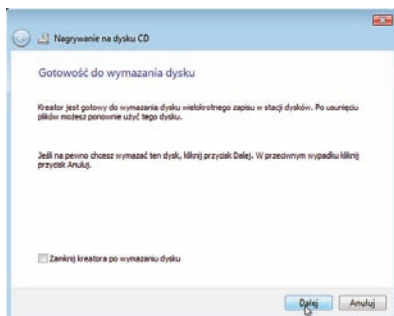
Nagrywanie na dysku CD

Gotowość do wymazania dysku

Kreator jest gotowy do wymazania dysku wielokrotnego zapisu w stacji dysków. Po usunięciu plików możesz ponownie użyć tego dysku.

Jeśli na pewno chcesz wymazać ten dysk, kliknij przycisk Dalej. W przeciwnym wypadku kliknij przycisk Anuluj.

Zamknij kreatora po wymazaniu dysku

Dalej Anuluj